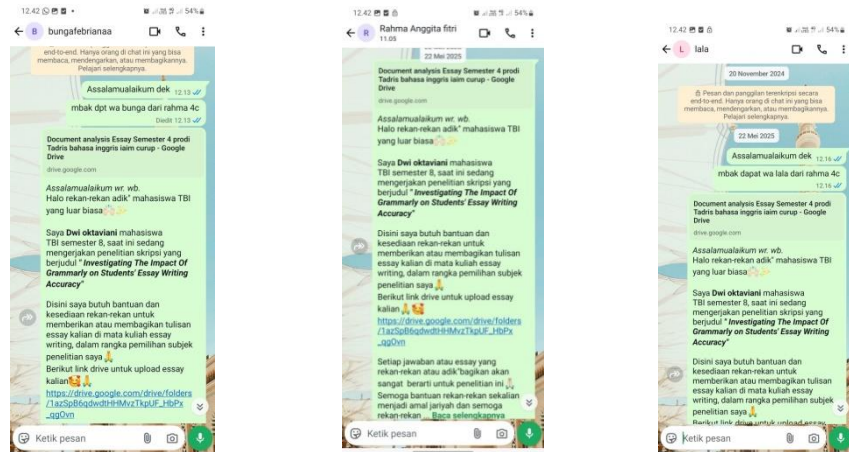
12.42 ◎ ▣ ▣ •
54%
← B bungafebrianaa

end-to-end. Hanya orang di chat ini yang bisa membaca, mendengarkan, atau membagikannya. Pelajari selengkapnya.

Assalamualaikum dek 12.13

mbak dpt wa bunga dari rahma 4c
Diedit 12.13

Document analysis Essay Semester 4 prodi Tadris bahasa inggris iaim curup - Google Drive
drive.google.com

Assalamualaikum wr. wb.
Halo rekan-rekan adik" mahasiswa TBI yang luar biasa

Saya Dwi oktaviani mahasiswa TBI semester 8, saat ini sedang mengerjakan penelitian skripsi yang berjudul " Investigating The Impact Of Grammarly on Students' Essay Writing Accuracy"

Disini saya butuh bantuan dan kesediaan rekan-rekan untuk memberikan atau membagikan tulisan essay kalian di mata kuliah essay writing, dalam rangka pemilihan subjek penelitian saya
Berikut link drive untuk upload essay kalian
https://drive.google.com/drive/folders/1azSpB6qdwdtHHMvzTkpUF_HbPx_qgOvn

Ketik pesan

12.42 ▣ ▣
54%
← R Rahma Anggita fitri
11.05

22 Mei 2025

Document analysis Essay Semester 4 prodi Tadris bahasa inggris iaim curup - Google Drive
drive.google.com

Assalamualaikum wr. wb.
Halo rekan-rekan adik" mahasiswa TBI yang luar biasa

Saya Dwi oktaviani mahasiswa TBI semester 8, saat ini sedang mengerjakan penelitian skripsi yang berjudul " Investigating The Impact Of Grammarly on Students' Essay Writing Accuracy"

Disini saya butuh bantuan dan kesediaan rekan-rekan untuk memberikan atau membagikan tulisan essay kalian di mata kuliah essay writing, dalam rangka pemilihan subjek penelitian saya
Berikut link drive untuk upload essay kalian
https://drive.google.com/drive/folders/1azSpB6qdwdtHHMvzTkpUF_HbPx_qgOvn

Setiap jawaban atau essay yang rekan-rekan atau adik"bagikan akan sangat berarti untuk penelitian ini
Semoga bantuan rekan-rekan sekalian menjadi amal jariyah dan semoga rekan-rekan... Baca selengkapnya

Ketik pesan

12.42 ▣ ▣ ▣
54%
← L lala

20 November 2024

Pesan dan panggilan terenkripsi secara end-to-end. Hanya orang di chat ini yang bisa membaca, mendengarkan, atau membagikannya. Pelajari selengkapnya.

22 Mei 2025

Assalamualaikum dek 12.16

mbak dapat wa lala dari rahma 4c
12.16

Document analysis Essay Semester 4 prodi Tadris bahasa inggris iaim curup - Google Drive
drive.google.com

Assalamualaikum wr. wb.
Halo rekan-rekan adik" mahasiswa TBI yang luar biasa

Saya Dwi oktaviani mahasiswa TBI semester 8, saat ini sedang mengerjakan penelitian skripsi yang berjudul " Investigating The Impact Of Grammarly on Students' Essay Writing Accuracy"

Disini saya butuh bantuan dan kesediaan rekan-rekan untuk memberikan atau membagikan tulisan essay kalian di mata kuliah essay writing, dalam rangka pemilihan subjek penelitian saya
Berikut link drive untuk upload essay

Ketik pesan